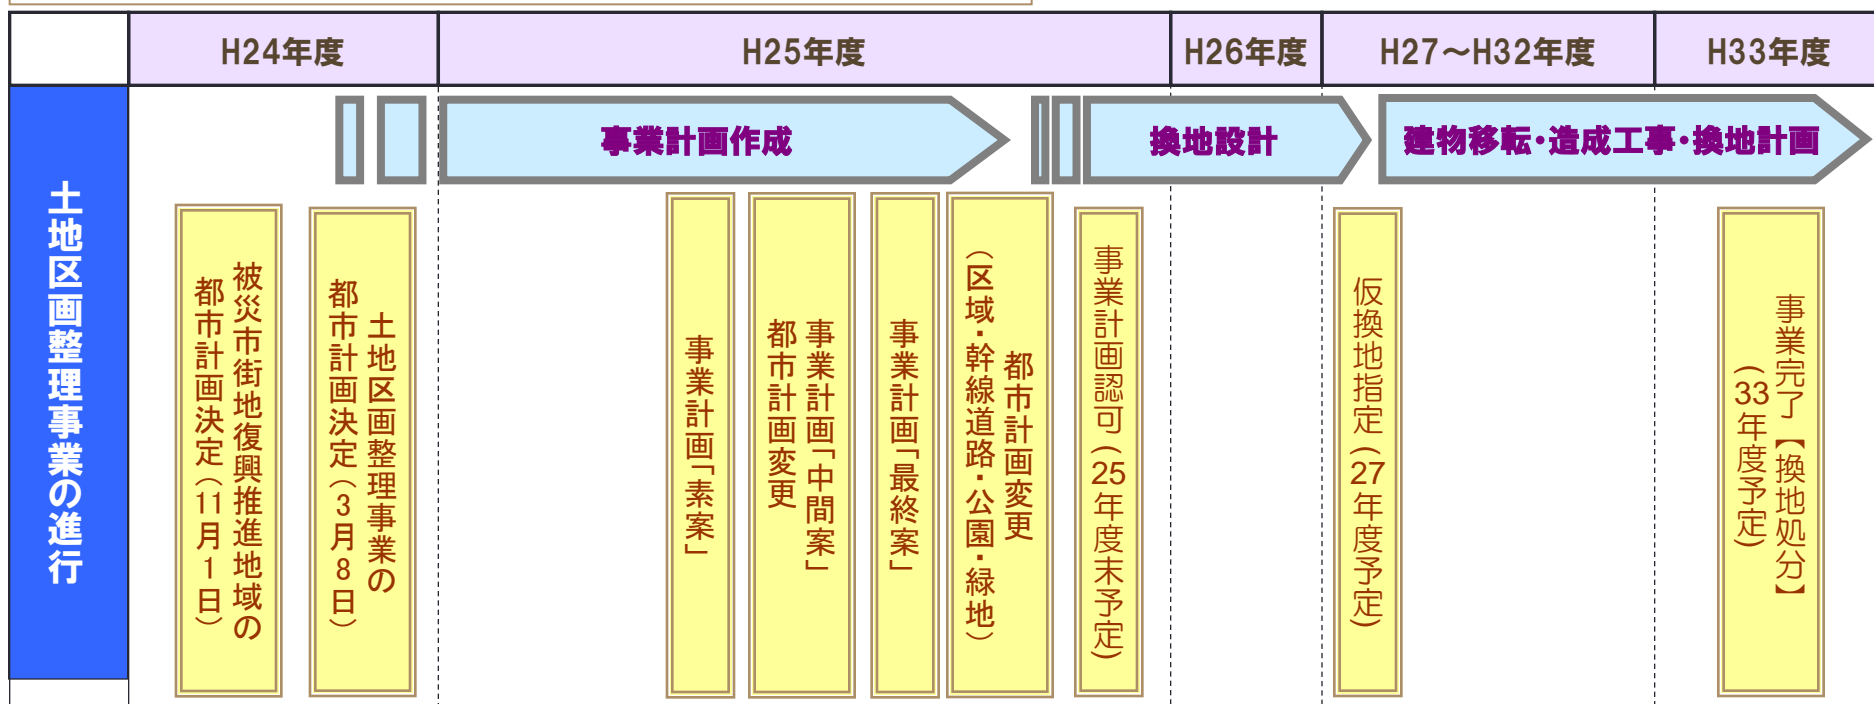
| | H24年度 | H25年度 | H26年度 | H27～H32年度 | H33年度 |
|---|---|---|---|---|---|

土地区画整理事業の進行

事業計画作成

換地設計

建物移転・造成工事・換地計画

被災市街地復興推進地域の都市計画決定（11月1日）

土地区画整理事業の都市計画決定（3月8日）

事業計画「素案」

事業計画「中間案」都市計画変更

事業計画「最終案」

都市計画変更（区域・幹線道路・公園・緑地）

事業計画認可（25年度末予定）

仮換地指定（27年度予定）

事業完了【換地処分】（33年度予定）